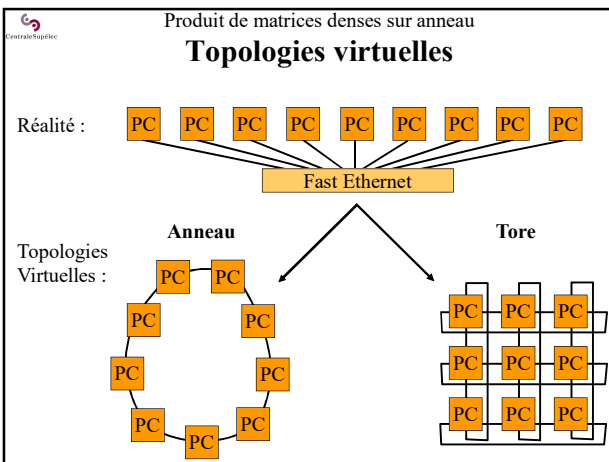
CentraleSupélec

Produit de matrices denses sur anneau

Topologies virtuelles

Réalité :

PC PC PC PC PC PC PC PC PC

Fast Ethernet

Topologies Virtuelles :

Anneau

PC PC PC PC PC PC PC PC PC

Tore

PC PC PC
PC PC PC
PC PC PC